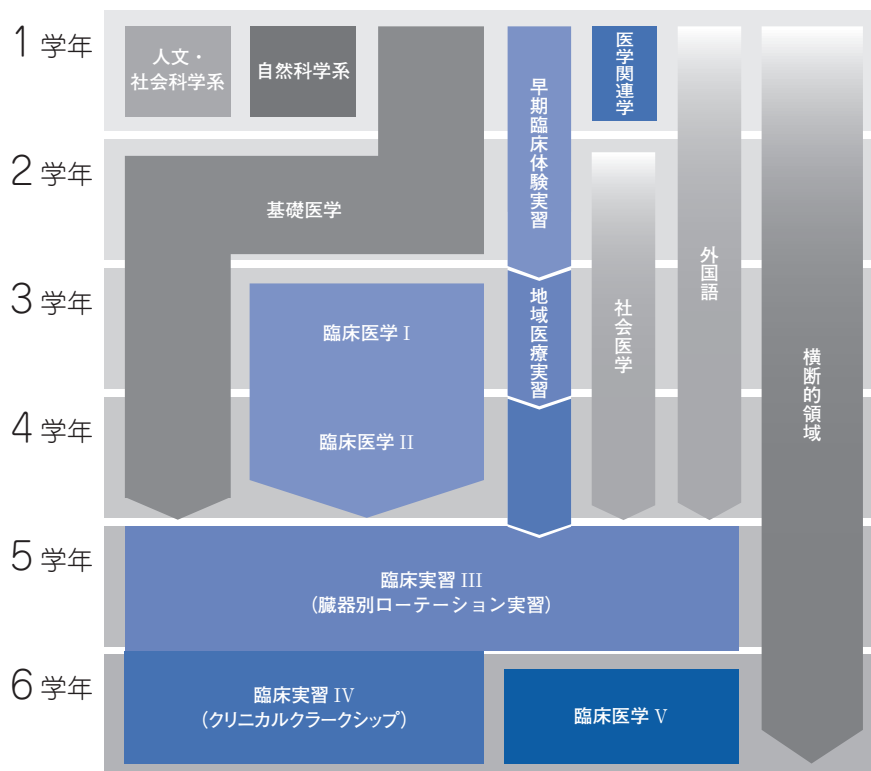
1 学年
2 学年
3 学年
4 学年
5 学年
6 学年

人文・社会科学系
自然科学系
基礎医学
早期臨床体験実習
地域医療実習
医学関連学
社会医学
外国語
横断的領域
臨床医学 I
臨床医学 II
臨床実習 III
（臓器別ローテーション実習）
臨床実習 IV
（クリニカルクラークシップ）
臨床医学 V